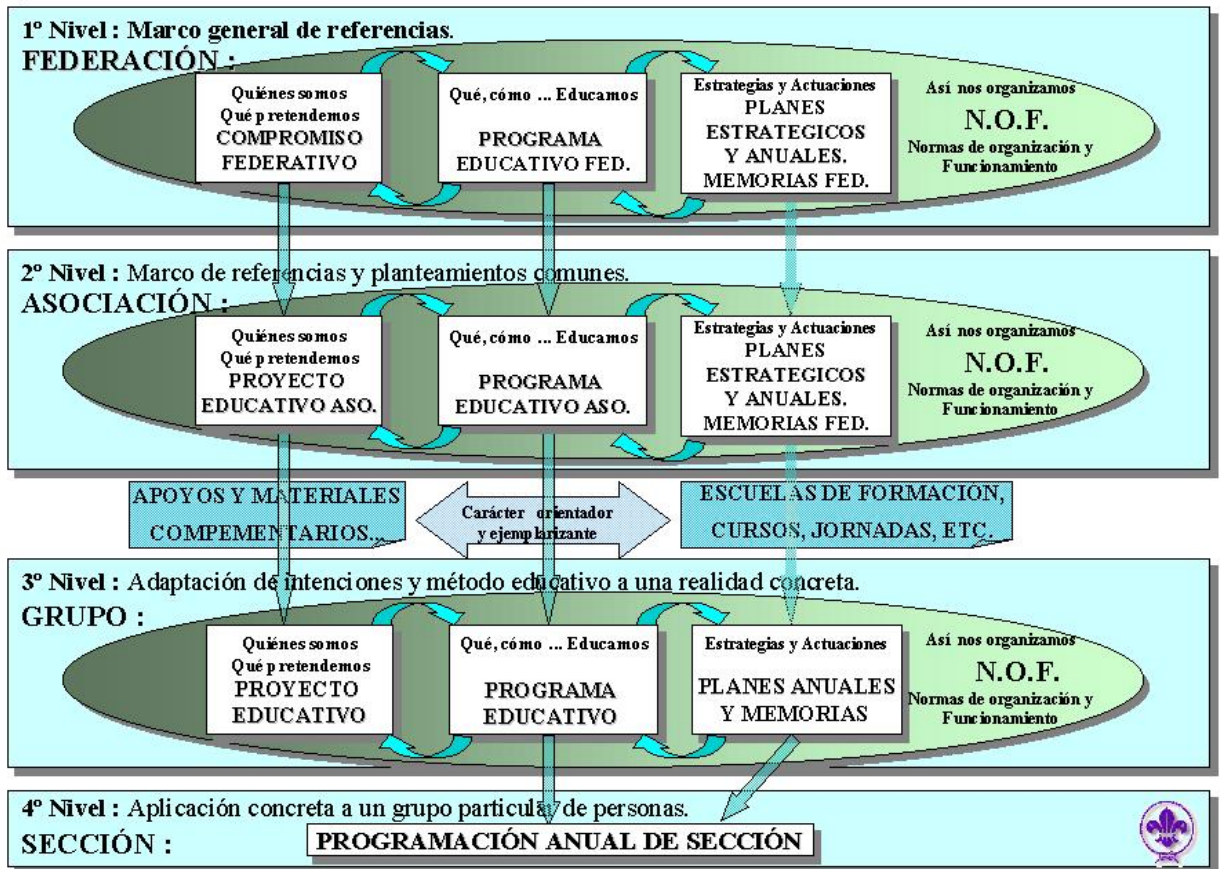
1º Nivel : Marco general de referencias.
FEDERACIÓN :

Quiénes somos
Qué pretendemos
COMPROMISO FEDERATIVO

Qué, cómo ... Educamos
PROGRAMA EDUCATIVO FED.

Estrategias y Actuaciones
PLANES ESTRATEGICOS Y ANUALES. MEMORIAS FED.

Así nos organizamos
N.O.F.
Normas de organización y Funcionamiento

2º Nivel : Marco de referencias y planteamientos comunes.
ASOCIACIÓN :

Quiénes somos
Qué pretendemos
PROYECTO EDUCATIVO ASO.

Qué, cómo ... Educamos
PROGRAMA EDUCATIVO ASO.

Estrategias y Actuaciones
PLANES ESTRATEGICOS Y ANUALES. MEMORIAS FED.

Así nos organizamos
N.O.F.
Normas de organización y Funcionamiento

APOYOS Y MATERIALES COMPEMENTARIOS...

Carácter orientador y ejemplarizante

ESCUELAS DE FORMACION, CURSOS, JORNADAS, ETC.

3º Nivel : Adaptación de intenciones y método educativo a una realidad concreta.
GRUPO :

Quiénes somos
Qué pretendemos
PROYECTO EDUCATIVO

Qué, cómo ... Educamos
PROGRAMA EDUCATIVO

Estrategias y Actuaciones
PLANES ANUALES Y MEMORIAS

Así nos organizamos
N.O.F.
Normas de organización y Funcionamiento

4º Nivel : Aplicación concreta a un grupo particular de personas.
SECCIÓN :
PROGRAMACIÓN ANUAL DE SECCIÓN